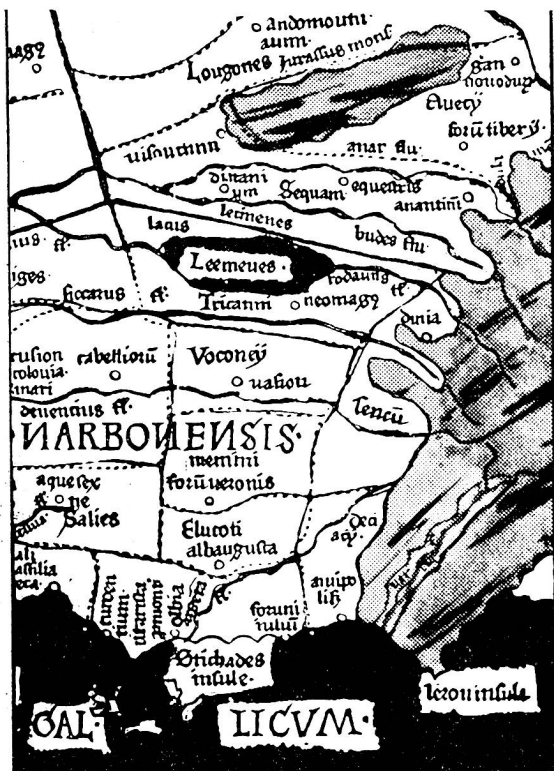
andomouti aum
Lougones Iurassus mons
gan nouodu
Eluetij
foru tiberij
uisontium
arar flu
dinani um
Sequam
equestris
anantini
lauis
lemenes
budes flu
ius fl
Lemenes
iges
rodanus fl
sicarus fl
Tricanni
neomagus
dinia
rusion colonia
cabelliorum
Voconij
inati
uasion
oruentius fl
Lenem
NARBONENSIS
memini
aquesex
forum ueronis
tie
Salies
Eluatoti
albaugusta
ora
alis
assilia
eca
citharista
tauroentum
athenopolis
olbia
forum iulii
antipolis
Stichades insule
leroinsule
GAL
LICUM